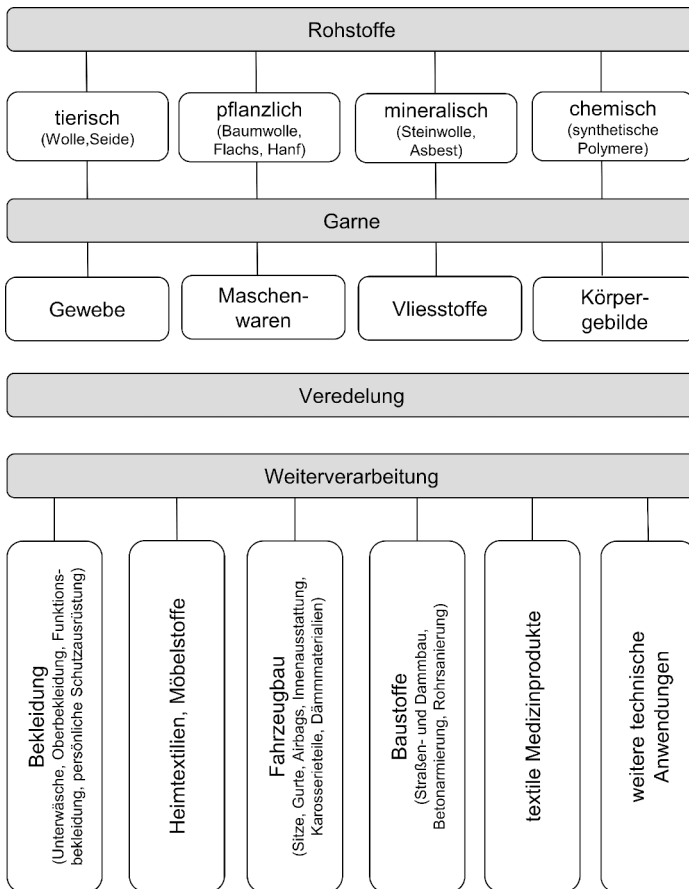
Rohstoffe

tierisch
(Wolle,Seide)

pflanzlich
(Baumwolle, Flachs, Hanf)

mineralisch
(Steinwolle, Asbest)

chemisch
(synthetische Polymere)

Garne

Gewebe

Maschenwaren

Vliesstoffe

Körpergebilde

Veredelung

Weiterverarbeitung

Bekleidung
(Unterwäsche, Oberbekleidung, Funktionsbekleidung, persönliche Schutzausrüstung)

Heimtextilien, Möbelstoffe

Fahrzeugbau
(Sitze, Gurte, Airbags, Innenausstattung, Karosserieteile, Dämmmaterialien)

Baustoffe
(Straßen- und Dammbau, Betonarmierung, Rohrsanierung)

textile Medizinprodukte

weitere technische Anwendungen